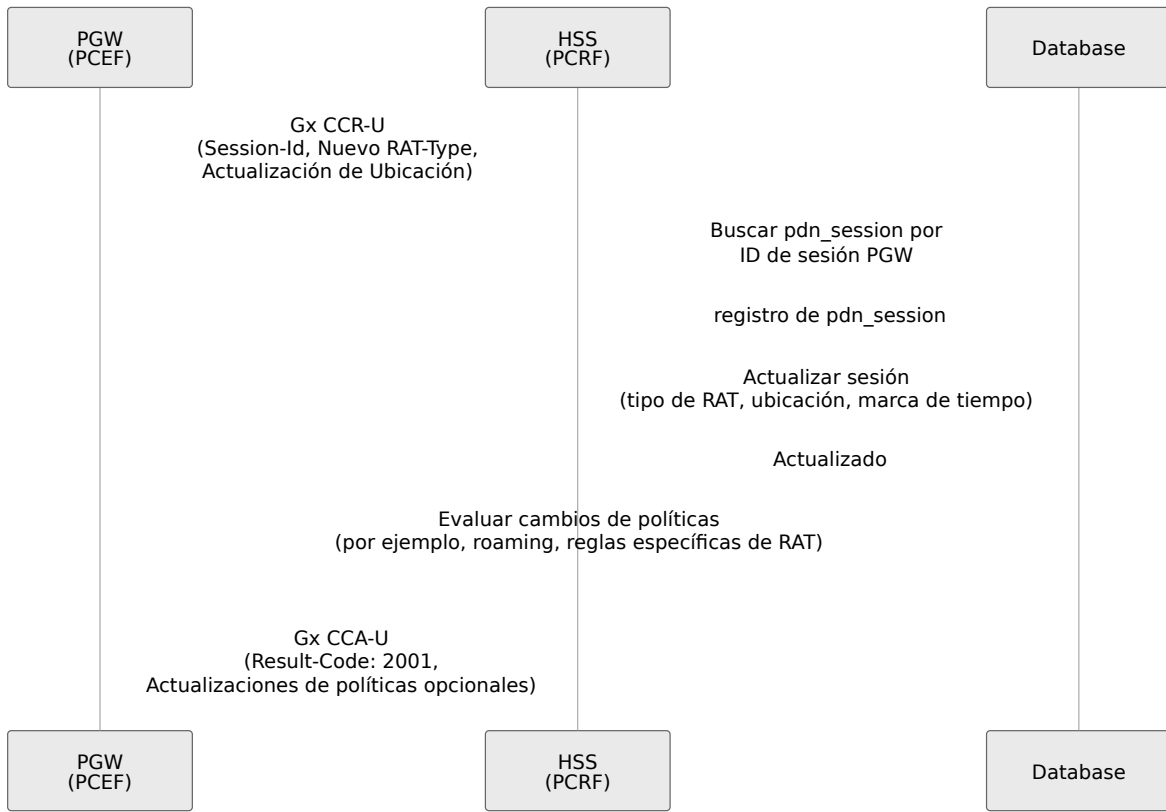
PGW
(PCEF)

HSS
(PCRF)

Database

Gx CCR-U
(Session-Id, Nuevo RAT-Type,
Actualización de Ubicación)

Buscar pdn_session por
ID de sesión PGW

registro de pdn_session

Actualizar sesión
(tipo de RAT, ubicación, marca de tiempo)

Actualizado

Evaluar cambios de políticas
(por ejemplo, roaming, reglas específicas de RAT)

Gx CCA-U
(Result-Code: 2001,
Actualizaciones de políticas opcionales)

PGW
(PCEF)

HSS
(PCRF)

Database